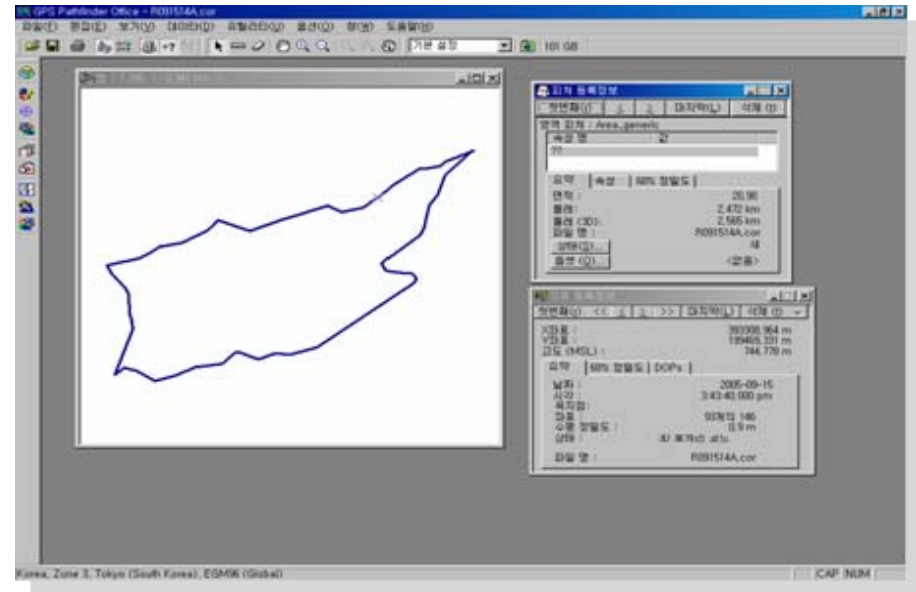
GPS Pathfinder Office - R091514A.cor

파일(F) 편집(E) 보기(V) 데이터(D) 유틸리티(U) 옵션(O) 창(W) 도움말(H)

기본 설정

101 GB

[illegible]

피처 등록정보

첫번째(F) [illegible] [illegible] 마지막(L) 삭제 (D)

영역 피처 : Area_generic

속성 명 값

요약 속성 68% 정밀도

면적 : 20.96
둘레 : 2,472 km
둘레 (3D) : 2,565 km
파일 명 : R091514A.cor

상태(S)... 새
옵션(O)... <없음>

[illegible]

첫번째(F) << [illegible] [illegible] >> 마지막(L) 삭제 (D)

X좌표 : 393306.964 m
Y좌표 : 199465.331 m
고도 (MSL) : 744.778 m

요약 68% 정밀도 DOPs

날짜 : 2005-09-15
시각 : 3:43:40.000 pm
측지점 :
필들 : 93개의 146
수평 정밀도 : 0.9 m
상태 : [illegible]

파일 명 : R091514A.cor

Korea, Zone 3, Tokyo (South Korea), EGM96 (Global)

CAP NUM